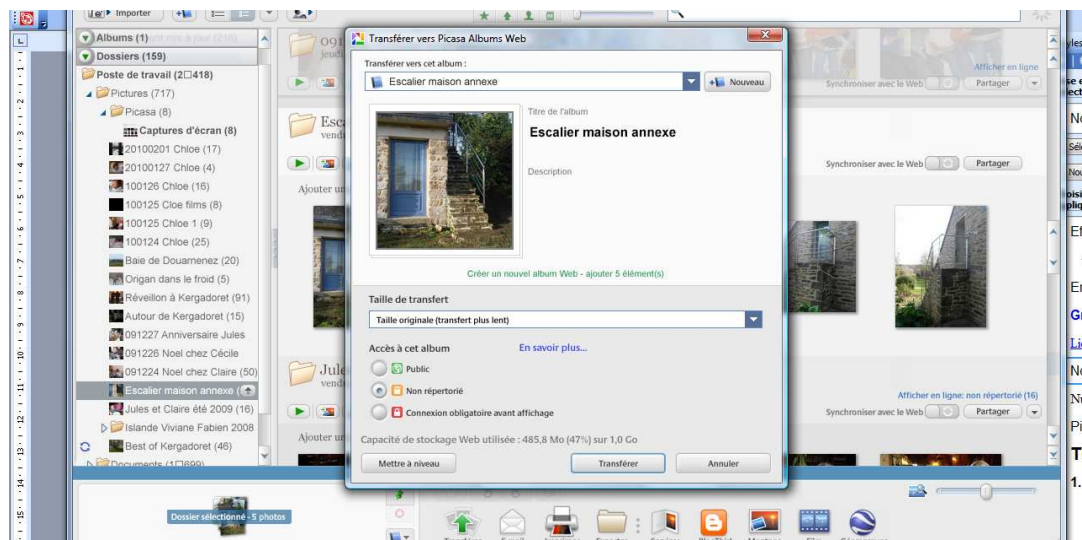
Importer

Albums (1)
Dossiers (159)
Poste de travail (2□418)
Pictures (717)
Picasa (8)
Captures d'écran (8)
20100201 Chloe (17)
20100127 Chloe (4)
100126 Chloe (16)
100125 Cloe films (8)
100125 Chloe 1 (9)
100124 Chloe (25)
Baie de Douarnenez (20)
Origan dans le froid (5)
Réveillon à Kergadoret (91)
Autour de Kergadoret (15)
091227 Anniversaire Jules
091226 Noel chez Cécile
091224 Noel chez Claire (50)
Escalier maison annexe (
Jules et Claire été 2009 (16)
Islande Viviane Fabien 2008
Best of Kergadoret (46)
Documents (1□699)

Transférer vers Picasa Albums Web
Transférer vers cet album :
Escalier maison annexe
Nouveau
Titre de l'album
Escalier maison annexe
Description
Créer un nouvel album Web - ajouter 5 élément(s)
Taille de transfert
Taille originale (transfert plus lent)
Accès à cet album
En savoir plus...
Public
Non répertorié
Connexion obligatoire avant affichage
Capacité de stockage Web utilisée : 485,8 Mo (47%) sur 1,0 Go
Mettre à niveau
Transférer
Annuler

Afficher en ligne
Synchroniser avec le Web
Partager
Synchroniser avec le Web
Partager
Ajouter un
Jule
Afficher en ligne: non répertorié (16)
Synchroniser avec le Web
Partager
Ajouter un
Dossier sélectionné - 5 photos